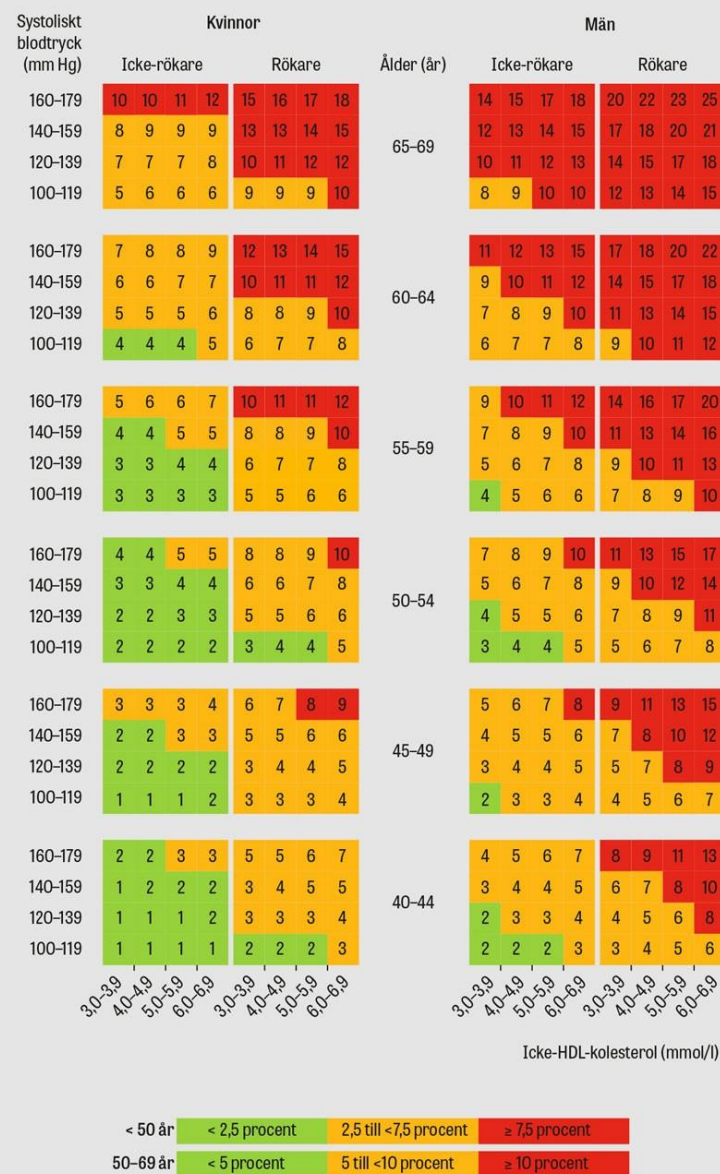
| Systoliskt blodtryck (mm Hg) | Kvinnor Icke-rökare | | | | Kvinnor Rökare | | | | Ålder (år) | Män Icke-rökare | | | | Män Rökare | | | |
|---|---|---|---|---|---|---|---|---|---|---|---|---|---|---|---|---|---|
| 160–179 | 10 | 10 | 11 | 12 | 15 | 16 | 17 | 18 | 65–69 | 14 | 15 | 17 | 18 | 20 | 22 | 23 | 25 |
| 140–159 | 8 | 9 | 9 | 9 | 13 | 13 | 14 | 15 | | 12 | 13 | 14 | 15 | 17 | 18 | 20 | 21 |
| 120–139 | 7 | 7 | 7 | 8 | 10 | 11 | 12 | 12 | | 10 | 11 | 12 | 13 | 14 | 15 | 17 | 18 |
| 100–119 | 5 | 6 | 6 | 6 | 9 | 9 | 9 | 10 | | 8 | 9 | 10 | 10 | 12 | 13 | 14 | 15 |
| 160–179 | 7 | 8 | 8 | 9 | 12 | 13 | 14 | 15 | 60–64 | 11 | 12 | 13 | 15 | 17 | 18 | 20 | 22 |
| 140–159 | 6 | 6 | 7 | 7 | 10 | 11 | 11 | 12 | | 9 | 10 | 11 | 12 | 14 | 15 | 17 | 18 |
| 120–139 | 5 | 5 | 5 | 6 | 8 | 8 | 9 | 10 | | 7 | 8 | 9 | 10 | 11 | 13 | 14 | 15 |
| 100–119 | 4 | 4 | 4 | 5 | 6 | 7 | 7 | 8 | | 6 | 7 | 7 | 8 | 9 | 10 | 11 | 12 |
| 160–179 | 5 | 6 | 6 | 7 | 10 | 11 | 11 | 12 | 55–59 | 9 | 10 | 11 | 12 | 14 | 16 | 17 | 20 |
| 140–159 | 4 | 4 | 5 | 5 | 8 | 8 | 9 | 10 | | 7 | 8 | 9 | 10 | 11 | 13 | 14 | 16 |
| 120–139 | 3 | 3 | 4 | 4 | 6 | 7 | 7 | 8 | | 5 | 6 | 7 | 8 | 9 | 10 | 11 | 13 |
| 100–119 | 3 | 3 | 3 | 3 | 5 | 5 | 6 | 6 | | 4 | 5 | 6 | 6 | 7 | 8 | 9 | 10 |
| 160–179 | 4 | 4 | 5 | 5 | 8 | 8 | 9 | 10 | 50–54 | 7 | 8 | 9 | 10 | 11 | 13 | 15 | 17 |
| 140–159 | 3 | 3 | 4 | 4 | 6 | 6 | 7 | 8 | | 5 | 6 | 7 | 8 | 9 | 10 | 12 | 14 |
| 120–139 | 2 | 2 | 3 | 3 | 5 | 5 | 6 | 6 | | 4 | 5 | 5 | 6 | 7 | 8 | 9 | 11 |
| 100–119 | 2 | 2 | 2 | 2 | 3 | 4 | 4 | 5 | | 3 | 4 | 4 | 5 | 5 | 6 | 7 | 8 |
| 160–179 | 3 | 3 | 3 | 4 | 6 | 7 | 8 | 9 | 45–49 | 5 | 6 | 7 | 8 | 9 | 11 | 13 | 15 |
| 140–159 | 2 | 2 | 3 | 3 | 5 | 5 | 6 | 6 | | 4 | 5 | 5 | 6 | 7 | 8 | 10 | 12 |
| 120–139 | 2 | 2 | 2 | 2 | 3 | 4 | 4 | 5 | | 3 | 4 | 4 | 5 | 5 | 7 | 8 | 9 |
| 100–119 | 1 | 1 | 1 | 2 | 3 | 3 | 3 | 4 | | 2 | 3 | 3 | 4 | 4 | 5 | 6 | 7 |
| 160–179 | 2 | 2 | 3 | 3 | 5 | 5 | 6 | 7 | 40–44 | 4 | 5 | 6 | 7 | 8 | 9 | 11 | 13 |
| 140–159 | 1 | 2 | 2 | 2 | 3 | 4 | 5 | 5 | | 3 | 4 | 4 | 5 | 6 | 7 | 8 | 10 |
| 120–139 | 1 | 1 | 1 | 2 | 3 | 3 | 3 | 4 | | 2 | 3 | 3 | 4 | 4 | 5 | 6 | 8 |
| 100–119 | 1 | 1 | 1 | 1 | 2 | 2 | 2 | 3 | | 2 | 2 | 2 | 3 | 3 | 4 | 5 | 6 |
| | 3,0–3,9 | 4,0–4,9 | 5,0–5,9 | 6,0–6,9 | 3,0–3,9 | 4,0–4,9 | 5,0–5,9 | 6,0–6,9 | | 3,0–3,9 | 4,0–4,9 | 5,0–5,9 | 6,0–6,9 | 3,0–3,9 | 4,0–4,9 | 5,0–5,9 | 6,0–6,9 |

Icke-HDL-kolesterol (mmol/l)

| | | | |
|---|---|---|---|
| < 50 år | < 2,5 procent | 2,5 till <7,5 procent | ≥ 7,5 procent |
| 50–69 år | < 5 procent | 5 till <10 procent | ≥ 10 procent |